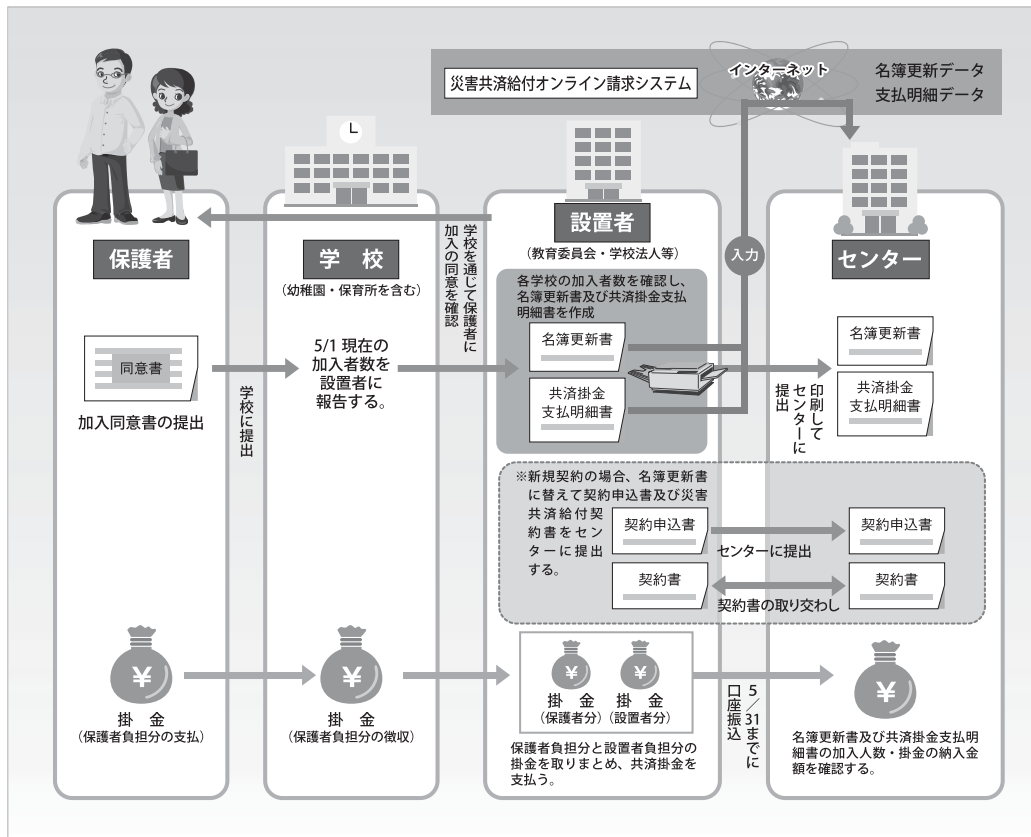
災害共済給付オンライン請求システム

インターネット

名簿更新データ
支払明細データ

保護者

学　校
（幼稚園・保育所を含む）

学校を通じて保護者に加入の同意を確認

設置者
（教育委員会・学校法人等）

入力

センター

同意書

加入同意書の提出

学校に提出

5/1 現在の加入者数を設置者に報告する。

各学校の加入者数を確認し、名簿更新書及び共済掛金支払明細書を作成

名簿更新書

共済掛金支払明細書

印刷してセンターに提出

名簿更新書

共済掛金支払明細書

※新規契約の場合、名簿更新書に替えて契約申込書及び災害共済給付契約書をセンターに提出する。

契約申込書

センターに提出

契約申込書

契約書

契約書の取り交わし

契約書

¥

掛　金
（保護者負担分の支払）

¥

掛　金
（保護者負担分の徴収）

¥ ¥

掛　金　掛　金
（保護者分）（設置者分）

保護者負担分と設置者負担分の掛金を取りまとめ、共済掛金を支払う。

5/31までに口座振込

¥

名簿更新書及び共済掛金支払明細書の加入人数・掛金の納入金額を確認する。